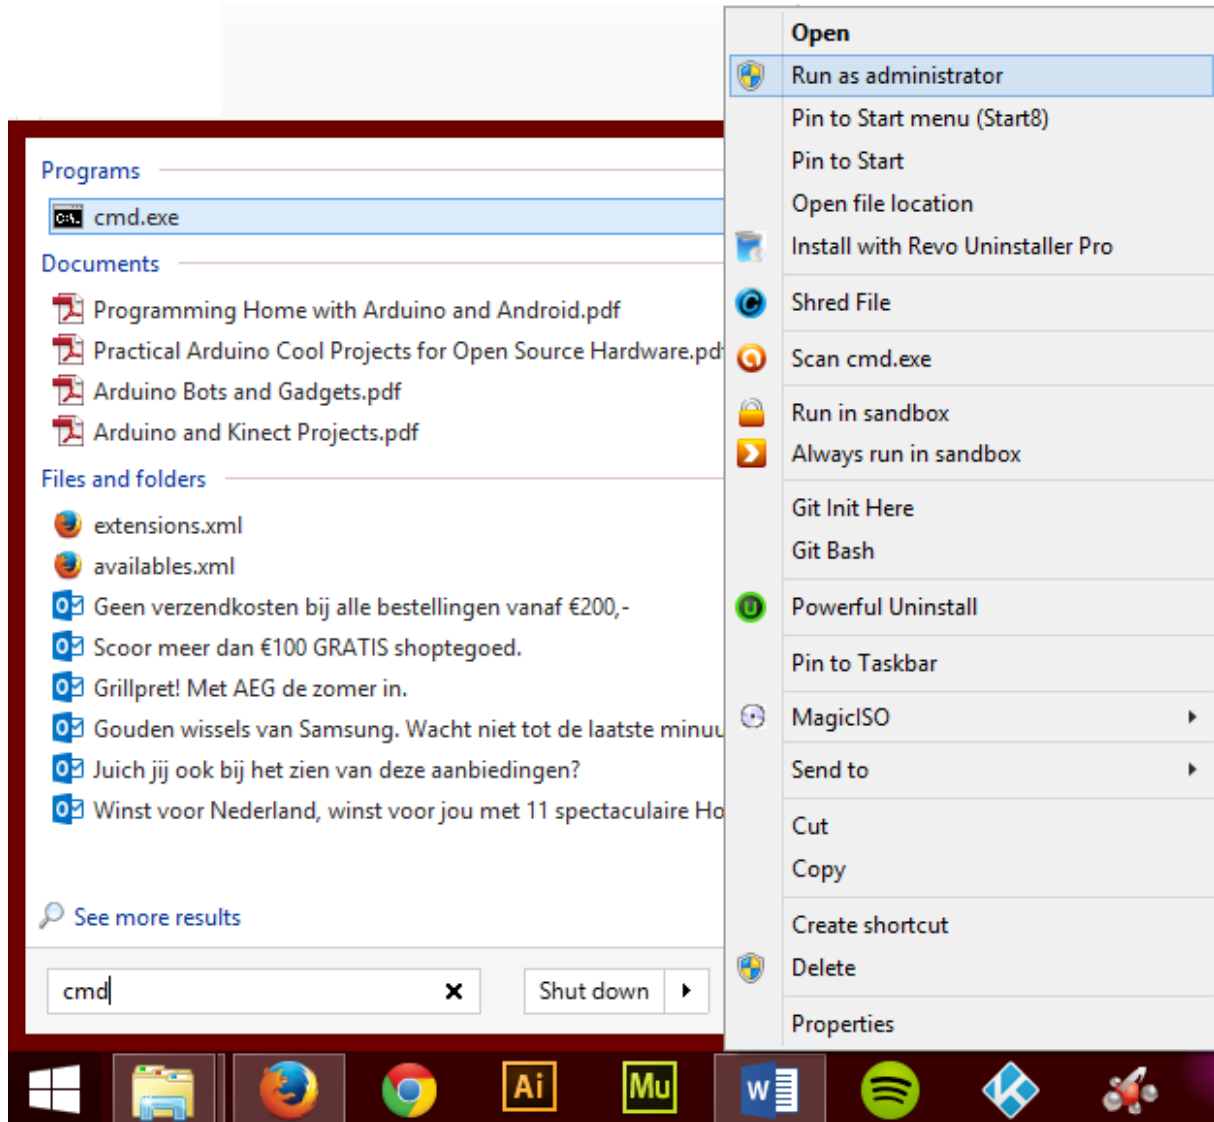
Programs

cmd.exe

Documents

Programming Home with Arduino and Android.pdf

Practical Arduino Cool Projects for Open Source Hardware.pd

Arduino Bots and Gadgets.pdf

Arduino and Kinect Projects.pdf

Files and folders

extensions.xml

availables.xml

Geen verzendkosten bij alle bestellingen vanaf €200,-

Scoor meer dan €100 GRATIS shoptegoed.

Grillpret! Met AEG de zomer in.

Gouden wissels van Samsung. Wacht niet tot de laatste minuu

Juich jij ook bij het zien van deze aanbiedingen?

Winst voor Nederland, winst voor jou met 11 spectaculaire Ho

See more results

cmd

Shut down

Open
Run as administrator
Pin to Start menu (Start8)
Pin to Start
Open file location
Install with Revo Uninstaller Pro
Shred File
Scan cmd.exe
Run in sandbox
Always run in sandbox
Git Init Here
Git Bash
Powerful Uninstall
Pin to Taskbar
MagicISO
Send to
Cut
Copy
Create shortcut
Delete
Properties

Ai
Mu
W